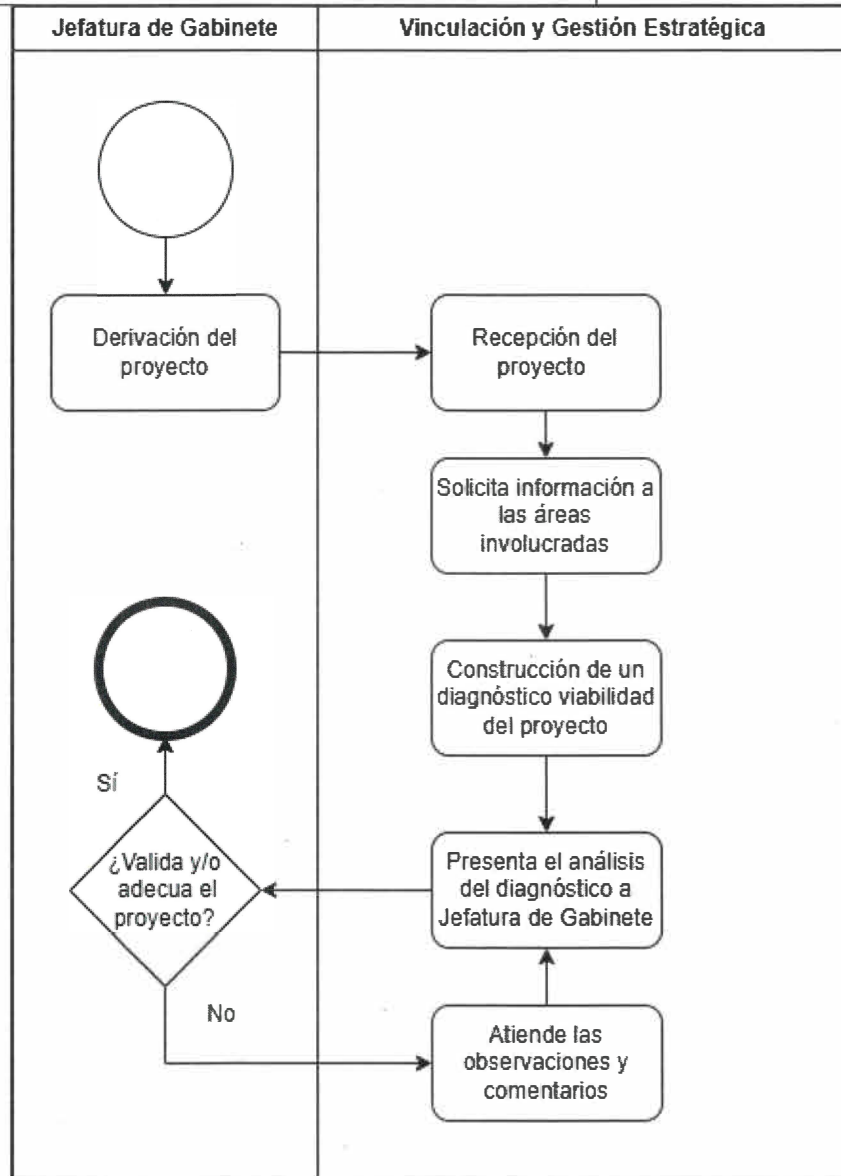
| Jefatura de Gabinete | Vinculación y Gestión Estratégica |
|---|---|

Derivación del proyecto

Recepción del proyecto

Solicita información a las áreas involucradas

Construcción de un diagnóstico viabilidad del proyecto

Sí

¿Valida y/o adecua el proyecto?

Presenta el análisis del diagnóstico a Jefatura de Gabinete

No

Atiende las observaciones y comentarios